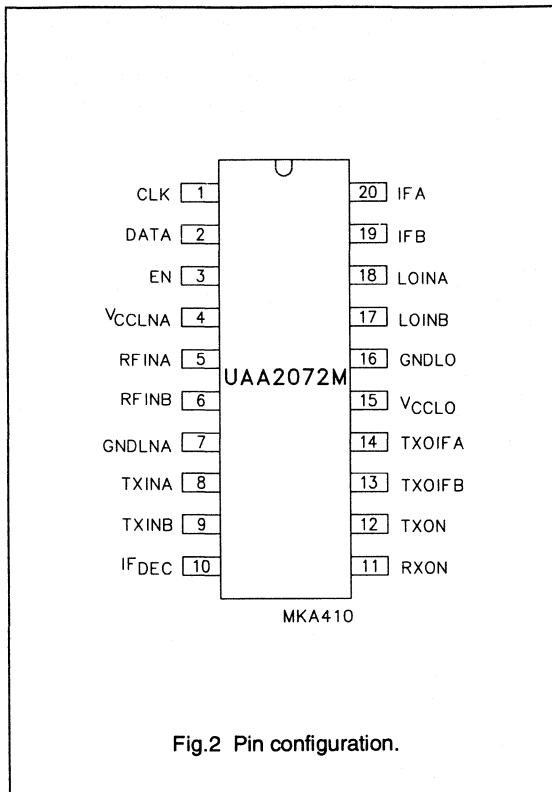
CLK 1
DATA 2
EN 3
$V_{CCLNA}$ 4
RFINA 5
RFINB 6
GNDLNA 7
TXINA 8
TXINB 9
$IF_{DEC}$ 10

UAA2072M

20 IFA
19 IFB
18 LOINA
17 LOINB
16 GNDLO
15 $V_{CCLO}$
14 TXOIFA
13 TXOIFB
12 TXON
11 RXON

MKA410

Fig.2 Pin configuration.